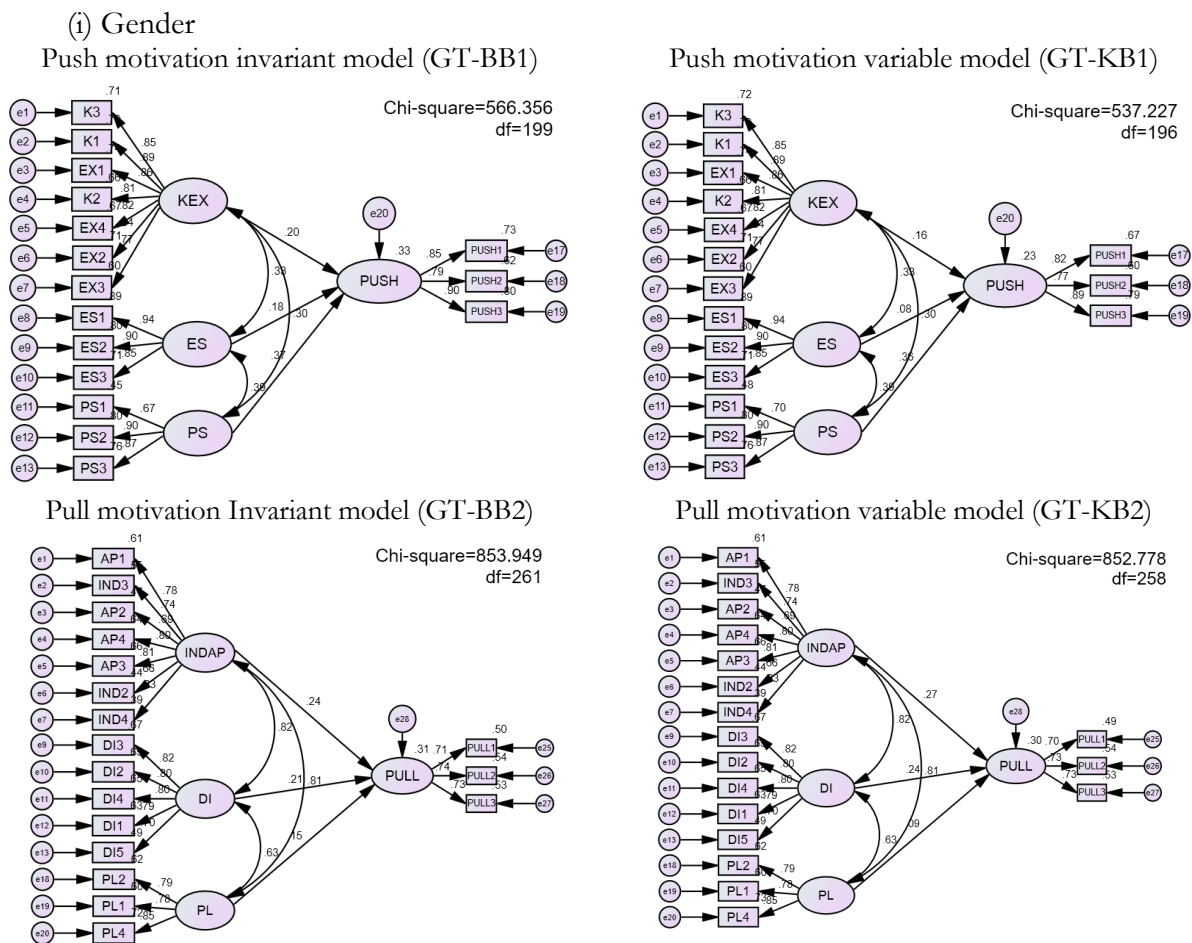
(i) Gender

Push motivation invariant model (GT-BB1)

Chi-square=566.356
df=199

e1 K3 .71
e2 K1
e3 EX1
e4 K2
e5 EX4
e6 EX2
e7 EX3
e8 ES1
e9 ES2
e10 ES3
e11 PS1
e12 PS2
e13 PS3

.85 .89 .80 .81 .6782 .4 .7177 .60 .89
KEX
.20 .38 .18 .30 .37 .39
.94 .80 .90 .71 .85 .55
ES
.67 .80 .90 .76 .87
PS
e20
.33
PUSH
.85 .79 .90
PUSH1 .73 e17
PUSH2 .62 e18
PUSH3 .80 e19

Push motivation variable model (GT-KB1)

Chi-square=537.227
df=196

e1 K3 .72
e2 K1
e3 EX1
e4 K2
e5 EX4
e6 EX2
e7 EX3
e8 ES1
e9 ES2
e10 ES3
e11 PS1
e12 PS2
e13 PS3

.85 .89 .80 .81 .6782 .4 .7177 .60 .89
KEX
.16 .38 .08 .30 .36 .39
.94 .80 .90 .71 .85 .48
ES
.70 .80 .90 .76 .87
PS
e20
.23
PUSH
.82 .77 .89
PUSH1 .67 e17
PUSH2 .60 e18
PUSH3 .79 e19

Pull motivation Invariant model (GT-BB2)

Chi-square=853.949
df=261

e1 AP1 .61
e2 IND3
e3 AP2
e4 AP4
e5 AP3
e6 IND2
e7 IND4
e9 DI3
e10 DI2
e11 DI4
e12 DI1
e13 DI5
e18 PL2
e19 PL1
e20 PL4

.78 .74 .69 .80 .81 .66 .64 .63 .39 .67
INDAP
.24 .82 .21 .81 .15 .63
.82 .80 .86 .6379 .70 .49 .62
DI
.79 .60 .78 .72 .85
PL
e28
.31
PULL
.71 .74 .73
PULL1 .50 e25
PULL2 .54 e26
PULL3 .53 e27

Pull motivation variable model (GT-KB2)

Chi-square=852.778
df=258

e1 AP1 .61
e2 IND3
e3 AP2
e4 AP4
e5 AP3
e6 IND2
e7 IND4
e9 DI3
e10 DI2
e11 DI4
e12 DI1
e13 DI5
e18 PL2
e19 PL1
e20 PL4

.78 .74 .69 .80 .81 .66 .64 .63 .39 .67
INDAP
.27 .82 .24 .81 .09 .63
.82 .80 .86 .6379 .70 .49 .62
DI
.79 .60 .78 .85
PL
e28
.30
PULL
.70 .73 .73
PULL1 .49 e25
PULL2 .54 e26
PULL3 .53 e27